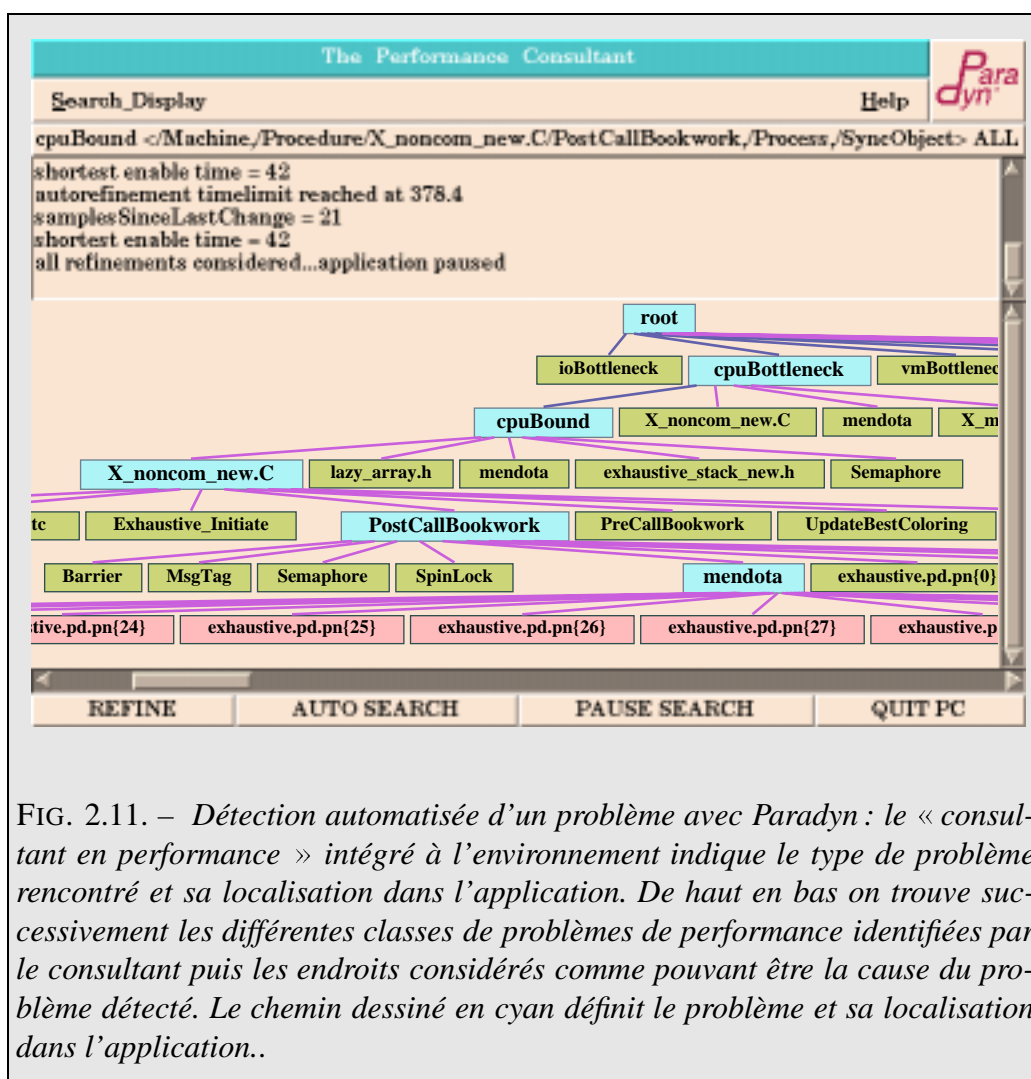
The Performance Consultant

Para dyn

Search_Display

Help

cpuBound </Machine,/Procedure/X_noncom_new.C/PostCallBookwork,/Process,/SyncObject> ALL

shortest enable time = 42
autorefinement timelimit reached at 378.4
samplesSinceLastChange = 21
shortest enable time = 42
all refinements considered...application paused

root

ioBottleneck

cpuBottleneck

vmBottlenec

cpuBound

X_noncom_new.C

mendota

X_m

X_noncom_new.C

lazy_array.h

mendota

exhaustive_stack_new.h

Semaphore

tc

Exhaustive_Initiate

PostCallBookwork

PreCallBookwork

UpdateBestColoring

Barrier

MsgTag

Semaphore

SpinLock

mendota

exhaustive.pd.pn{0}

tive.pd.pn{24}

exhaustive.pd.pn{25}

exhaustive.pd.pn{26}

exhaustive.pd.pn{27}

exhaustive.p

REFINE

AUTO SEARCH

PAUSE SEARCH

QUIT PC

FIG. 2.11. – Détection automatisée d'un problème avec Paradyn : le « consultant en performance » intégré à l'environnement indique le type de problème rencontré et sa localisation dans l'application. De haut en bas on trouve successivement les différentes classes de problèmes de performance identifiées par le consultant puis les endroits considérés comme pouvant être la cause du problème détecté. Le chemin dessiné en cyan définit le problème et sa localisation dans l'application..